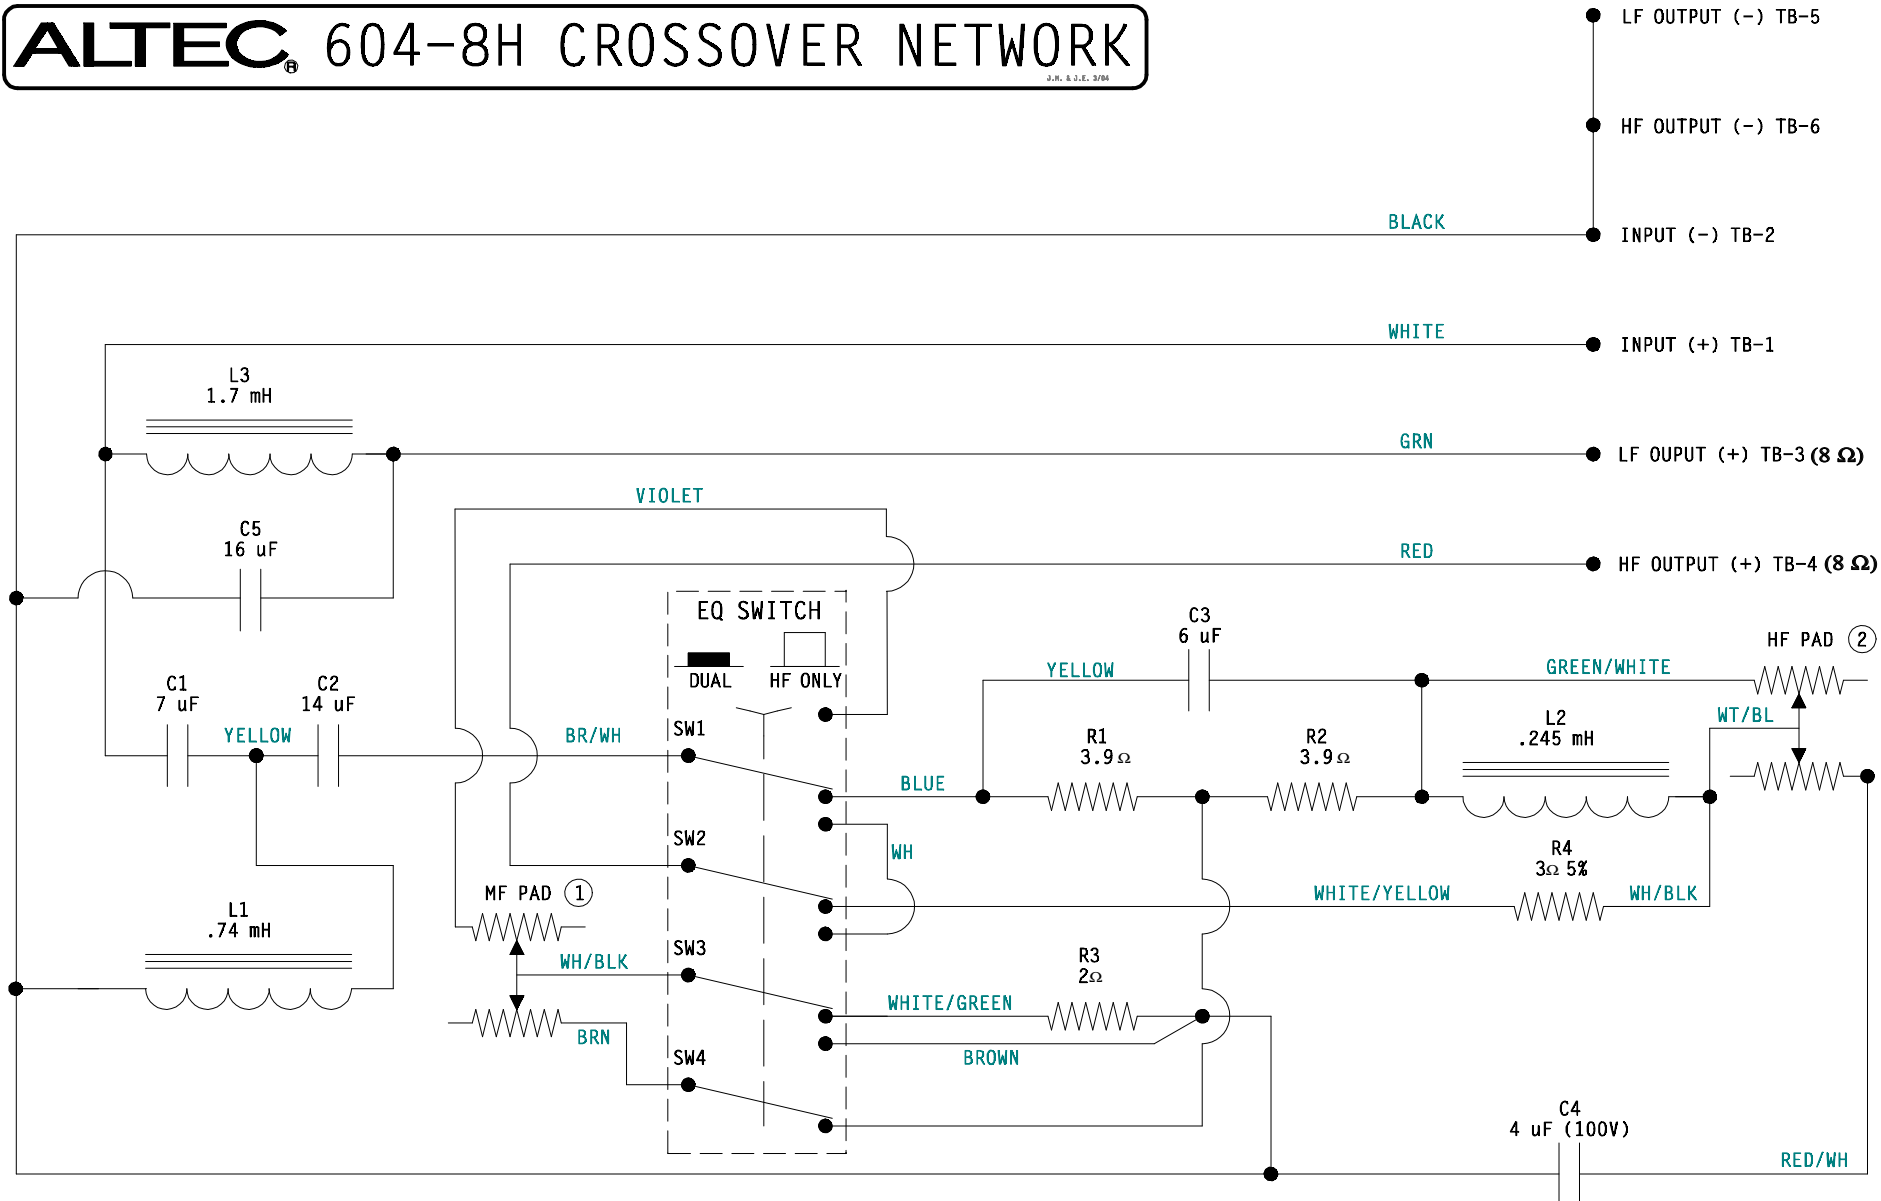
ALTEC® 604-8H CROSSOVER NETWORK

J.H. & J.E. 3/04

LF OUTPUT (-) TB-5

HF OUTPUT (-) TB-6

BLACK

INPUT (-) TB-2

WHITE

INPUT (+) TB-1

L3
1.7 mH

GRN

LF OUPUT (+) TB-3 (8 Ω)

VIOLET

C5
16 uF

RED

HF OUTPUT (+) TB-4 (8 Ω)

EQ SWITCH

DUAL

HF ONLY

C3
6 uF

HF PAD ②

YELLOW

GREEN/WHITE

C1
7 uF

C2
14 uF

YELLOW

BR/WH

SW1

L2
.245 mH

WT/BL

R1
3.9Ω

R2
3.9Ω

BLUE

SW2

WH

R4
3Ω 5%

MF PAD ①

L1
.74 mH

WHITE/YELLOW

WH/BLK

SW3

WH/BLK

R3
2Ω

WHITE/GREEN

BRN

BROWN

SW4

C4
4 uF (100V)

RED/WH